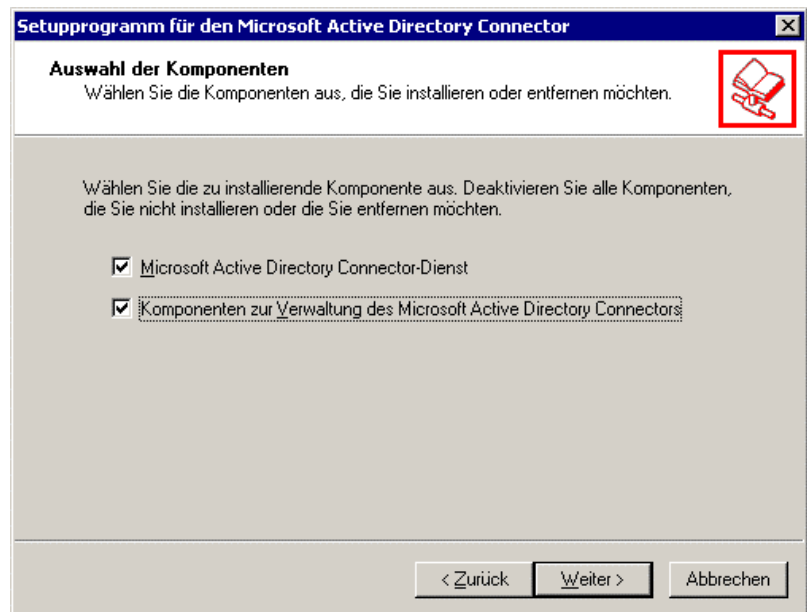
Setupprogramm für den Microsoft Active Directory Connector

Auswahl der Komponenten
Wählen Sie die Komponenten aus, die Sie installieren oder entfernen möchten.

Wählen Sie die zu installierende Komponente aus. Deaktivieren Sie alle Komponenten, die Sie nicht installieren oder die Sie entfernen möchten.

Microsoft Active Directory Connector-Dienst

Komponenten zur Verwaltung des Microsoft Active Directory Connectors

< Zurück
Weiter >
Abbrechen